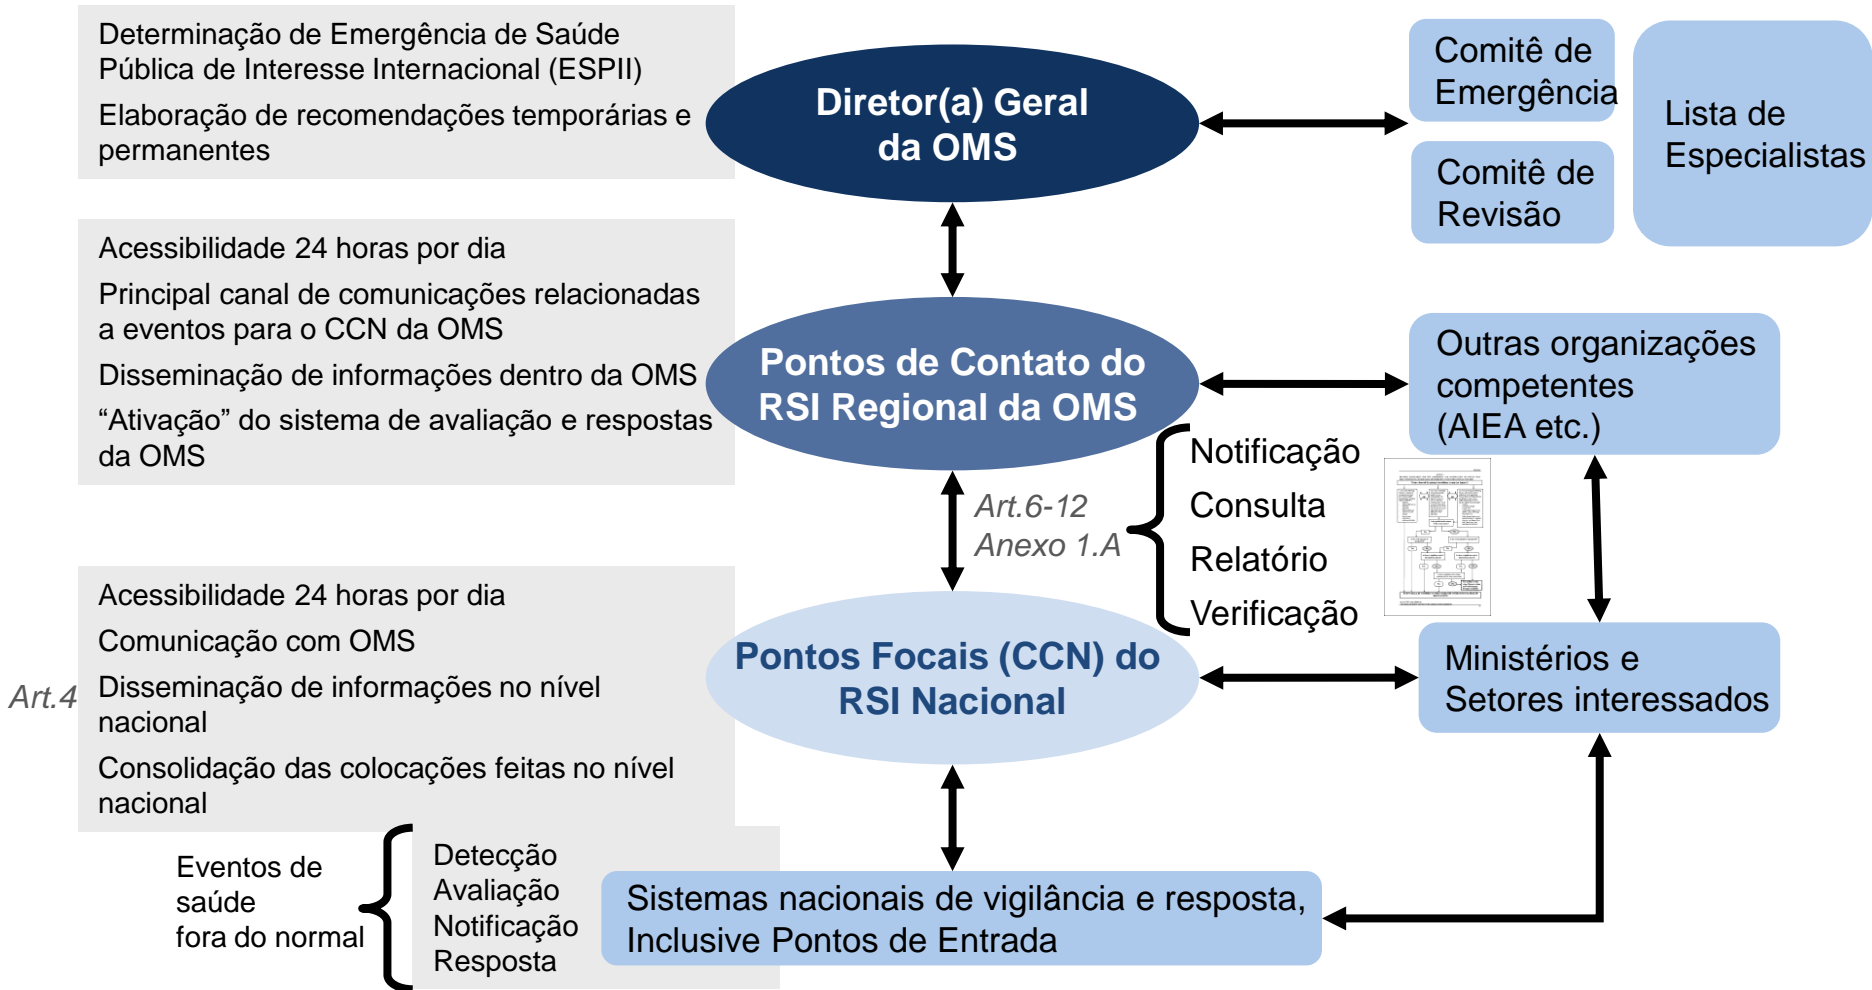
Determinação de Emergência de Saúde Pública de Interesse Internacional (ESPII)

Elaboração de recomendações temporárias e permanentes

Diretor(a) Geral da OMS

Comitê de Emergência

Comitê de Revisão

Lista de Especialistas

Acessibilidade 24 horas por dia

Principal canal de comunicações relacionadas a eventos para o CCN da OMS

Disseminação de informações dentro da OMS

“Ativação” do sistema de avaliação e respostas da OMS

Pontos de Contato do RSI Regional da OMS

Outras organizações competentes (AIEA etc.)

Notificação
Consulta
Relatório
Verificação

Art.6-12
Anexo 1.A

Acessibilidade 24 horas por dia

Comunicação com OMS

Art.4

Disseminação de informações no nível nacional

Consolidação das colocações feitas no nível nacional

Pontos Focais (CCN) do RSI Nacional

Ministérios e Setores interessados

Eventos de saúde fora do normal

Detecção
Avaliação
Notificação
Resposta

Sistemas nacionais de vigilância e resposta, Inclusive Pontos de Entrada